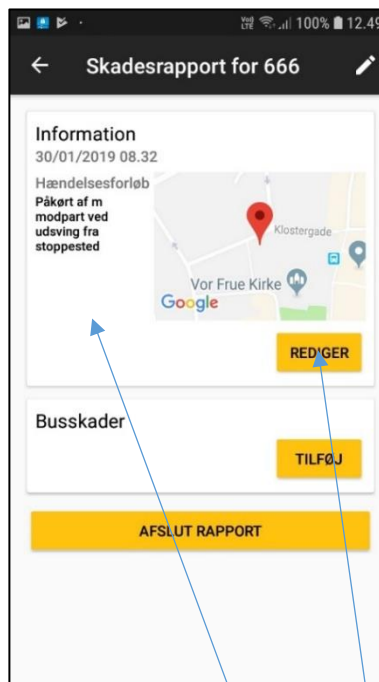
100% 12.49

Skadesrapport for 666

Information
30/01/2019 08.32
Hændelsesforløb
Påkørt af m modpart ved udsving fra stoppested

Klostergade
Vor Frue Kirke
Google

REDIGER

Busskader

TILFØJ

AFSLUT RAPPORT